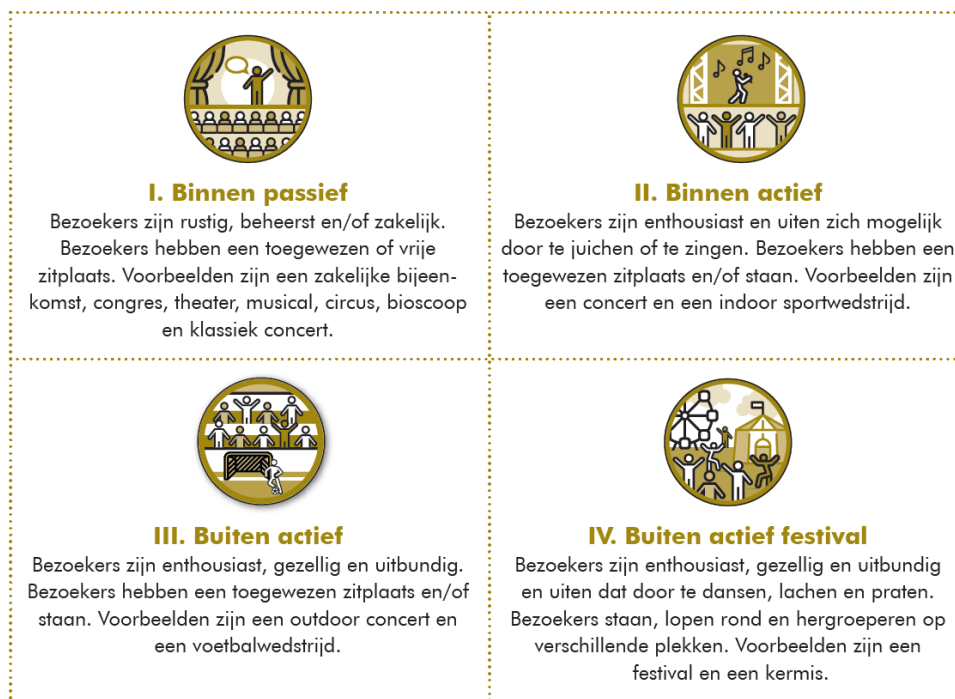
I. Binnen passief

Bezoekers zijn rustig, beheerst en/of zakelijk. Bezoekers hebben een toegewezen of vrije zitplaats. Voorbeelden zijn een zakelijke bijeenkomst, congres, theater, musical, circus, bioscoop en klassiek concert.

II. Binnen actief

Bezoekers zijn enthousiast en uiten zich mogelijk door te juichen of te zingen. Bezoekers hebben een toegewezen zitplaats en/of staan. Voorbeelden zijn een concert en een indoor sportwedstrijd.

III. Buiten actief

Bezoekers zijn enthousiast, gezellig en uitbundig. Bezoekers hebben een toegewezen zitplaats en/of staan. Voorbeelden zijn een outdoor concert en een voetbalwedstrijd.

IV. Buiten actief festival

Bezoekers zijn enthousiast, gezellig en uitbundig en uiten dat door te dansen, lachen en praten. Bezoekers staan, lopen rond en hergroeperen op verschillende plekken. Voorbeelden zijn een festival en een kermis.